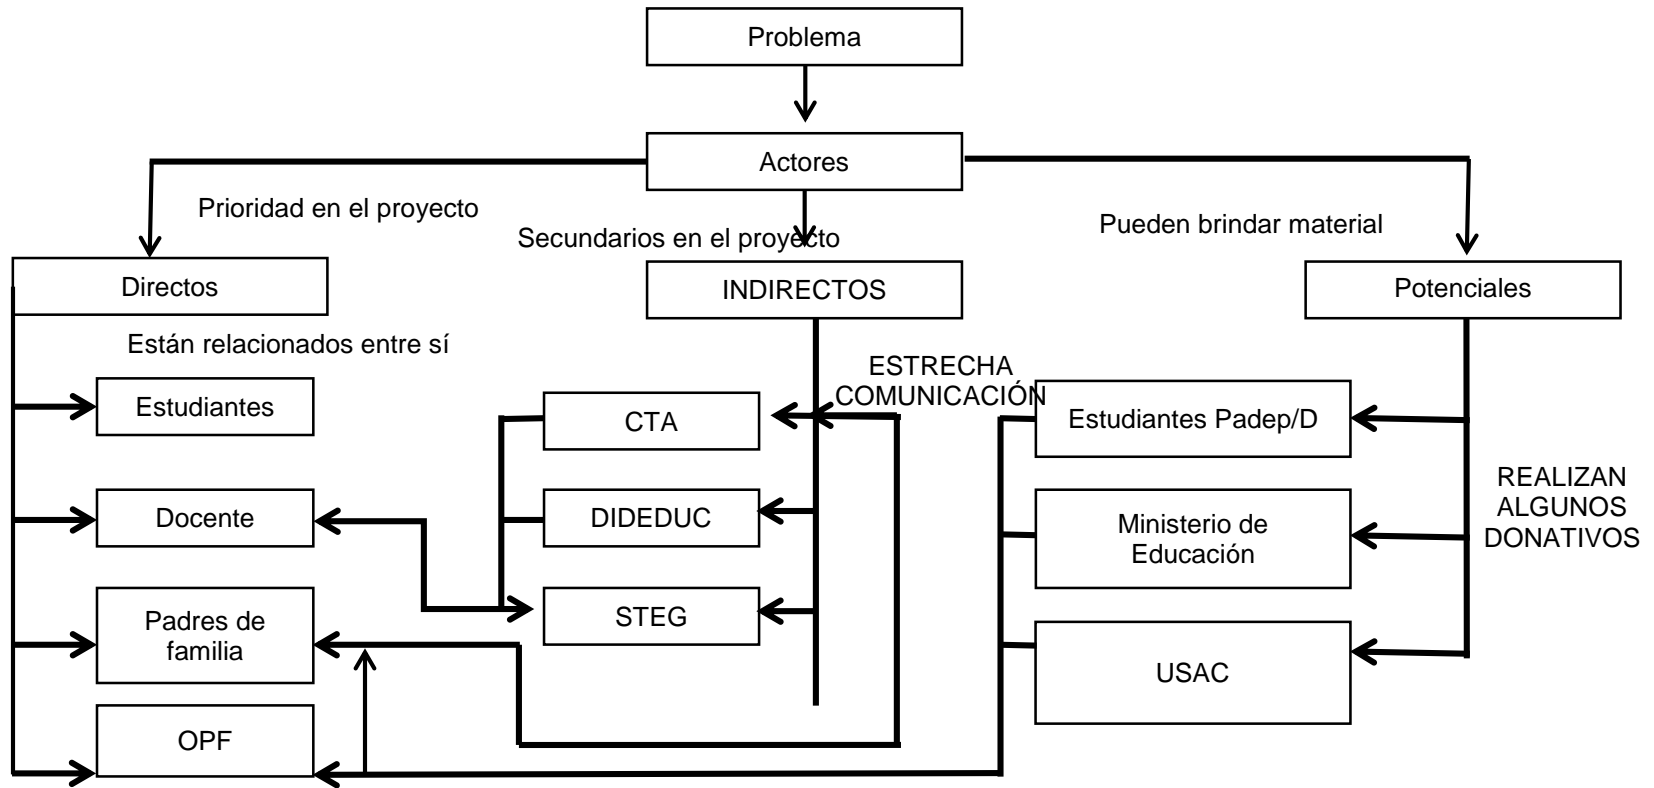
Problema

Actores

Prioridad en el proyecto

Secundarios en el proyecto

Pueden brindar material

Directos

INDIRECTOS

Potenciales

Están relacionados entre sí

Estudiantes

Docente

Padres de familia

OPF

ESTRECHA COMUNICACIÓN

CTA

DIDEDUC

STEG

Estudiantes Padep/D

Ministerio de Educación

USAC

REALIZAN ALGUNOS DONATIVOS